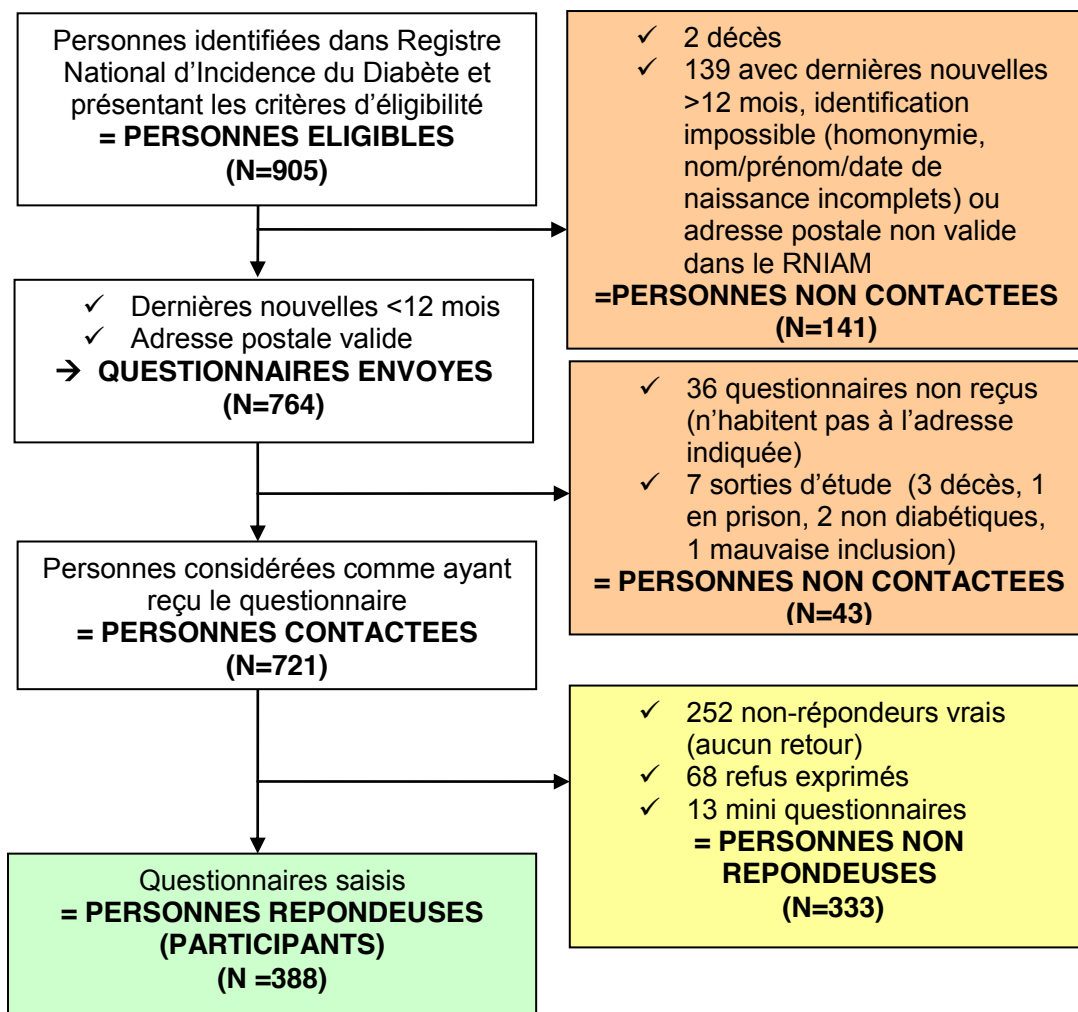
Personnes identifiées dans Registre National d'Incidence du Diabète et présentant les critères d'éligibilité
= PERSONNES ELIGIBLES
(N=905)

✓ 2 décès
✓ 139 avec dernières nouvelles >12 mois, identification impossible (homonymie, nom/prénom/date de naissance incomplets) ou adresse postale non valide dans le RNIAM
=PERSONNES NON CONTACTEES
(N=141)

✓ Dernières nouvelles <12 mois
✓ Adresse postale valide
→ QUESTIONNAIRES ENVOYES
(N=764)

✓ 36 questionnaires non reçus (n'habitent pas à l'adresse indiquée)
✓ 7 sorties d'étude (3 décès, 1 en prison, 2 non diabétiques, 1 mauvaise inclusion)
= PERSONNES NON CONTACTEES
(N=43)

Personnes considérées comme ayant reçu le questionnaire
= PERSONNES CONTACTEES
(N=721)

✓ 252 non-répondeurs vrais (aucun retour)
✓ 68 refus exprimés
✓ 13 mini questionnaires
= PERSONNES NON REPONDEUSES
(N=333)

Questionnaires saisis
= PERSONNES REPONDEUSES (PARTICIPANTS)
(N =388)